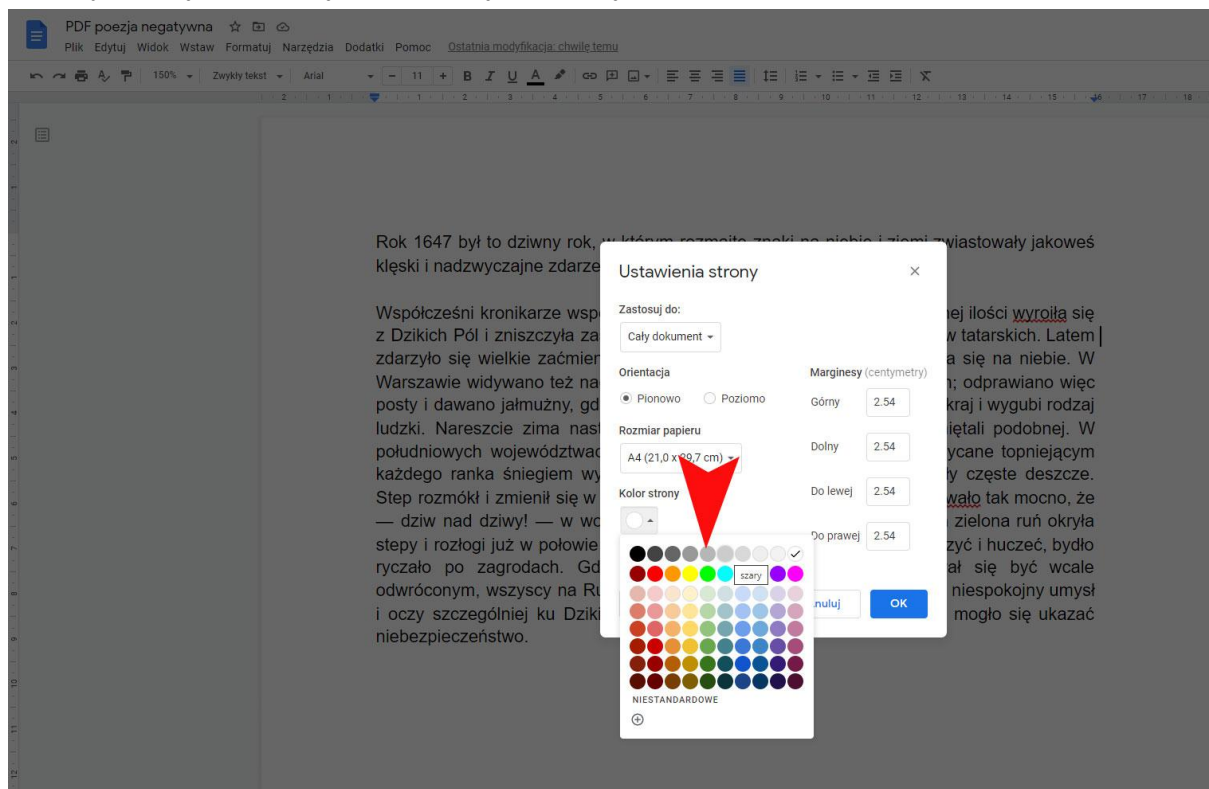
PDF poezja negatywna
Plik Edytuj Widok Wstaw Formatuj Narzędzia Dodatki Pomoc Ostatnia modyfikacja: chwilę temu

150% Zwykły tekst Arial 11 B I U A

Rok 1647 był to dziwny rok, w którym rozmaite znaki na niebie i ziemi zwiastowały jakoweś klęski i nadzwyczajne zdarze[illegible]

Współcześni kronikarze wsp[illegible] ej ilości wyroiła się z Dzikich Pól i zniszczyła za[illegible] w tatarskich. Latem zdarzyło się wielkie zaćmien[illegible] a się na niebie. W Warszawie widywano też na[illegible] n; odprawiano więc posty i dawano jałmużny, gd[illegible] kraj i wygubi rodzaj ludzki. Nareszcie zima nast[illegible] iętali podobnej. W południowych województwac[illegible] ycane topniejącym każdego ranka śniegiem wy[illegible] y częste deszcze. Step rozmókł i zmienił się w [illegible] wało tak mocno, że — dziw nad dziwy! — w wo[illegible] zielona ruń okryła stepy i rozłogi już w połowie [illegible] yć i huczeć, bydło ryczało po zagrodach. Gd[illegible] ał się być wcale odwróconym, wszyscy na Ru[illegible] niespokojny umysł i oczy szczególniej ku Dziki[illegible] mogło się ukazać niebezpieczeństwo.

Ustawienia strony
×
Zastosuj do:
Cały dokument
Orientacja
Pionowo
Poziomo
Rozmiar papieru
A4 (21,0 x 29,7 cm)
Kolor strony
Marginesy (centymetry)
Górny 2.54
Dolny 2.54
Do lewej 2.54
Do prawej 2.54
szary
NIESTANDARDOWE
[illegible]nuluj
OK